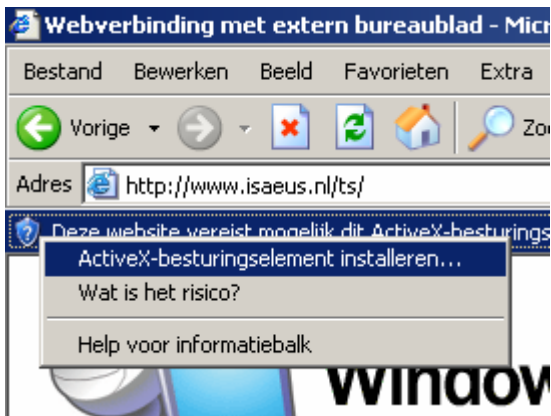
Webverbinding met extern bureaublad - Micr

Bestand Bewerken Beeld Favorieten Extra

Vorige Zo

Adres http://www.isaeus.nl/ts/

Deze website vereist mogelijk dit ActiveX-besturings

ActiveX-besturingselement installeren...

Wat is het risico?

Help voor informatiebalk

Windov